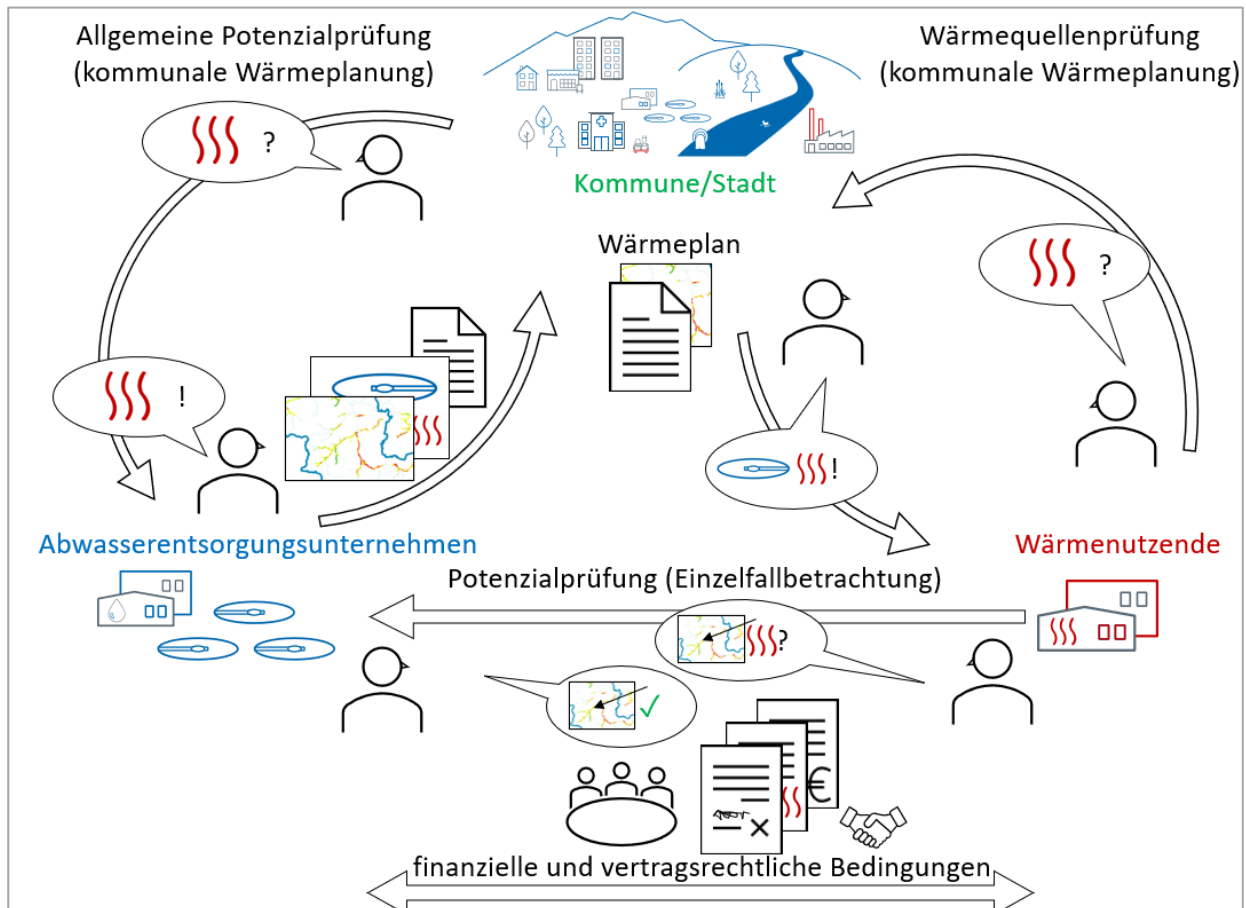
Allgemeine Potenzialprüfung (kommunale Wärmeplanung)

Wärmequellenprüfung (kommunale Wärmeplanung)

Kommune/Stadt

Wärmeplan

?

?

!

!

Abwasserentsorgungsunternehmen

Wärmenutzende

Potenzialprüfung (Einzelfallbetrachtung)

?

€

finanzielle und vertragsrechtliche Bedingungen